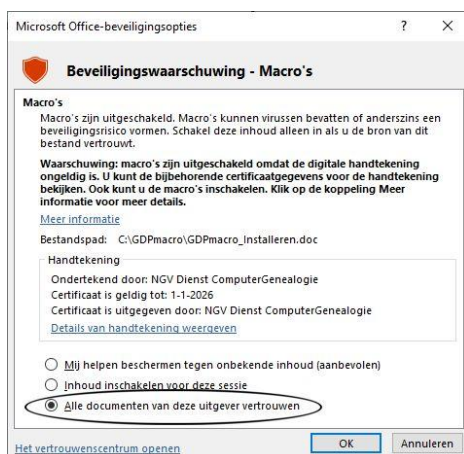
Microsoft Office-beveiligingsopties

?

×

Beveiligingswaarschuwing - Macro's

Macro's

Macro's zijn uitgeschakeld. Macro's kunnen virussen bevatten of anderszins een beveiligingsrisico vormen. Schakel deze inhoud alleen in als u de bron van dit bestand vertrouwt.

Waarschuwing: macro's zijn uitgeschakeld omdat de digitale handtekening ongeldig is. U kunt de bijbehorende certificaatgegevens voor de handtekening bekijken. Ook kunt u de macro's inschakelen. Klik op de koppeling Meer informatie voor meer details.

Meer informatie

Bestandspad: C:\GDPmacro\GDPmacro_Installeren.doc

Handtekening

Ondertekend door: NGV Dienst ComputerGenealogie

Certificaat is geldig tot: 1-1-2026

Certificaat is uitgegeven door: NGV Dienst ComputerGenealogie

Details van handtekening weergeven

Mij helpen beschermen tegen onbekende inhoud (aanbevolen)

Inhoud inschakelen voor deze sessie

Alle documenten van deze uitgever vertrouwen

Het vertrouwenscentrum openen

OK

Annuleren